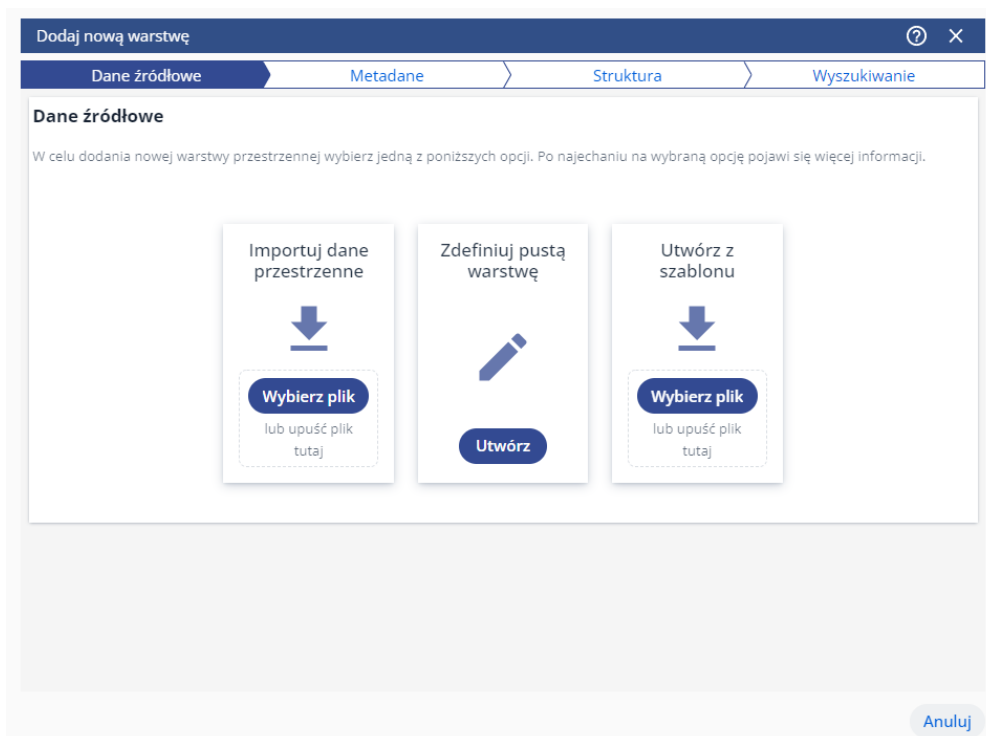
Dodaj nową warstwę

Dane źródłowe
Metadane
Struktura
Wyszukiwanie

Dane źródłowe

W celu dodania nowej warstwy przestrzennej wybierz jedną z poniższych opcji. Po najechaniu na wybraną opcję pojawi się więcej informacji.

Importuj dane przestrzenne

Wybierz plik

lub upuść plik tutaj

Zdefiniuj pustą warstwę

Utwórz

Utwórz z szablonu

Wybierz plik

lub upuść plik tutaj

Anuluj